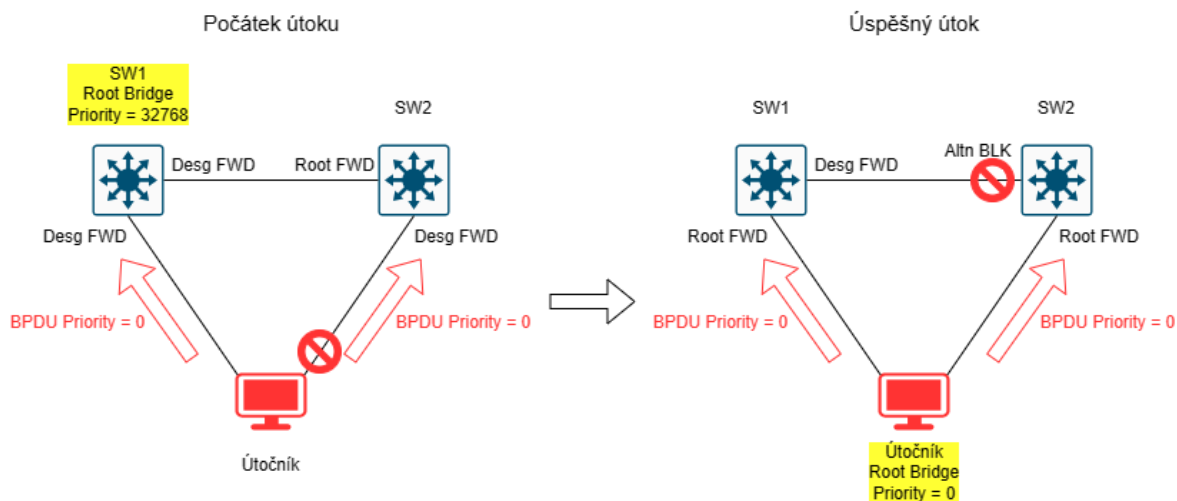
Počátek útoku

SW1
Root Bridge
Priority = 32768

SW2

Desg FWD

Root FWD

Desg FWD

Desg FWD

BPDU Priority = 0

BPDU Priority = 0

Útočník

Úspěšný útok

SW1

SW2

Desg FWD

Altn BLK

Root FWD

Root FWD

BPDU Priority = 0

BPDU Priority = 0

Útočník
Root Bridge
Priority = 0